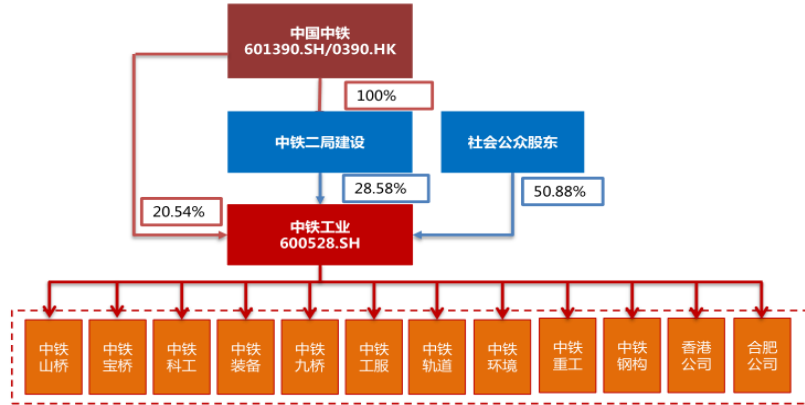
中国中铁
601390.SH/0390.HK

100%

中铁二局建设

社会公众股东

28.58%

50.88%

20.54%

中铁工业
600528.SH

中铁山桥

中铁宝桥

中铁科工

中铁装备

中铁九桥

中铁工服

中铁轨道

中铁环境

中铁重工

中铁钢构

香港公司

合肥公司